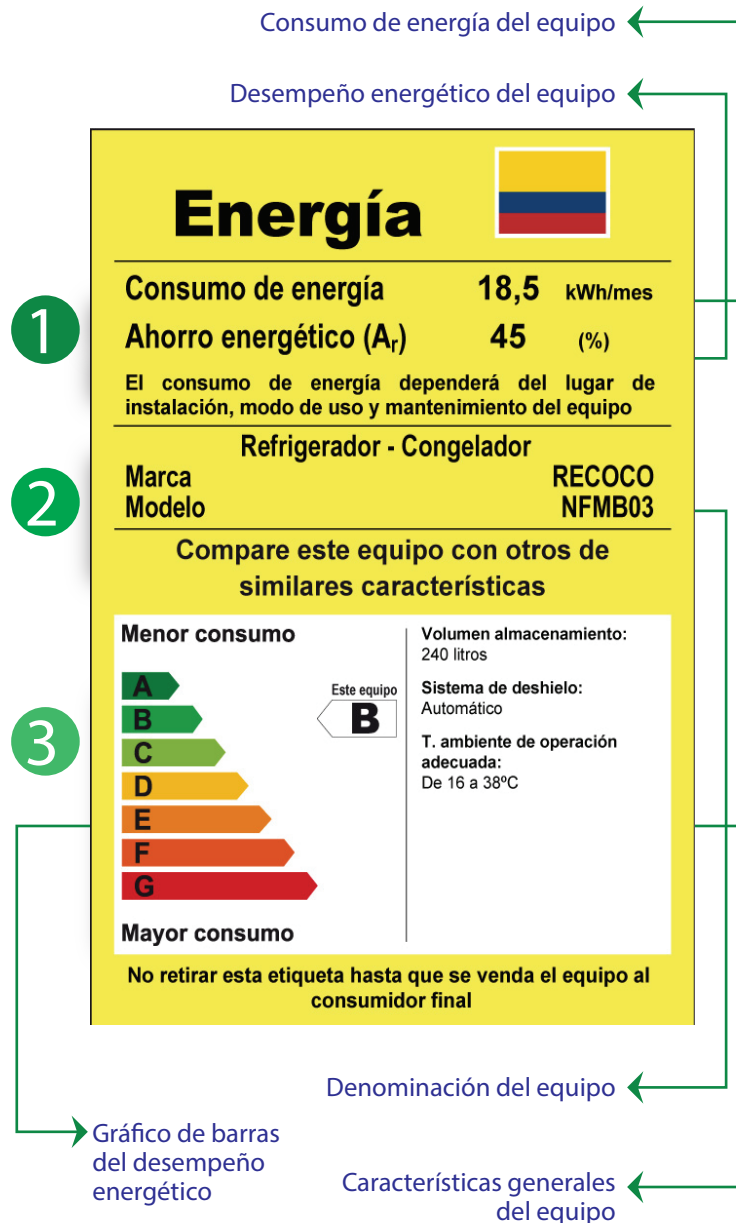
Consumo de energía del equipo

Desempeño energético del equipo

Energía

Consumo de energía 18,5 kWh/mes

1

Ahorro energético ($A_r$) 45 (%)

El consumo de energía dependerá del lugar de instalación, modo de uso y mantenimiento del equipo

Refrigerador - Congelador

2

Marca RECOCO
Modelo NFMB03

Compare este equipo con otros de similares características

Menor consumo

A
B
C
D
E
F
G

3

Este equipo
B

Mayor consumo

Volumen almacenamiento:
240 litros

Sistema de deshielo:
Automático

T. ambiente de operación adecuada:
De 16 a 38ºC

No retirar esta etiqueta hasta que se venda el equipo al consumidor final

Denominación del equipo

Gráfico de barras del desempeño energético

Características generales del equipo